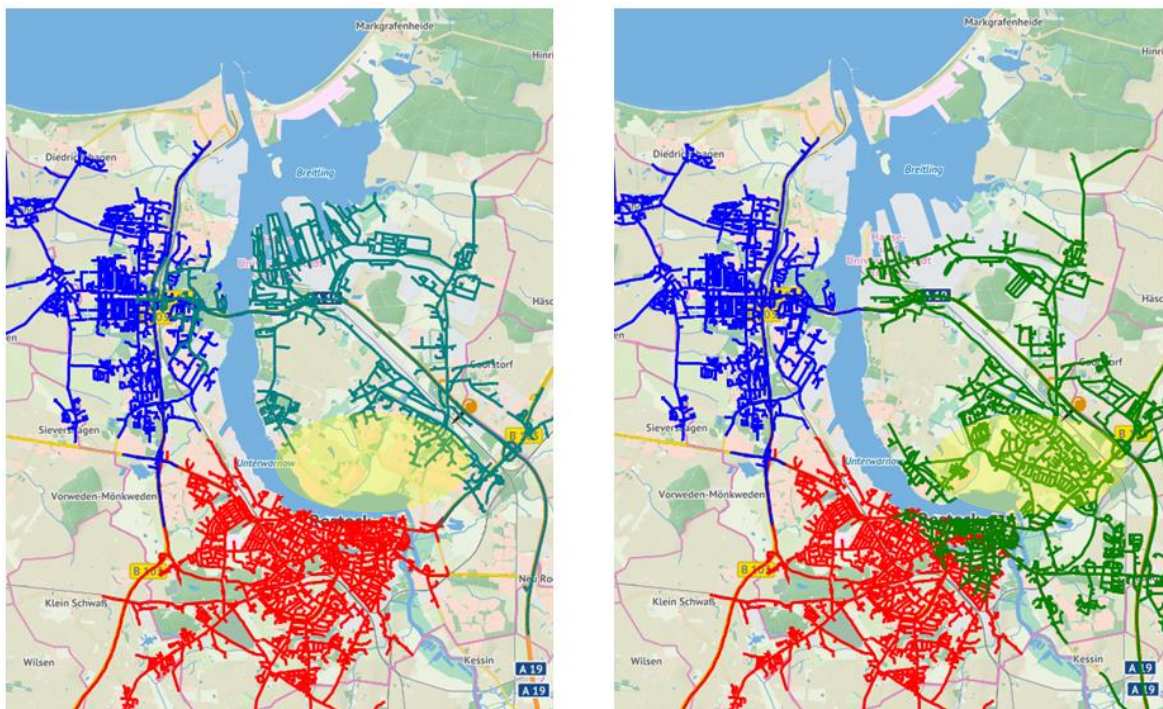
Markgrafenheide
Hinri
Diedrichshagen
Breitling
Häsc
Gehlsdorf
Sievershagen
Unterwarnow
Vorweden-Mönkweden
B 103
Neu Ro
Klein Schwaß
Wilsen
Kessin
A 19
A 19

Markgrafenheide
Hinri
Diedrichshagen
Breitling
Häsc
Gehlsdorf
Sievershagen
Unterwarnow
Vorweden-Mönkweden
B 103
Klein Schwaß
Wilsen
Kessin
A 19
A 19